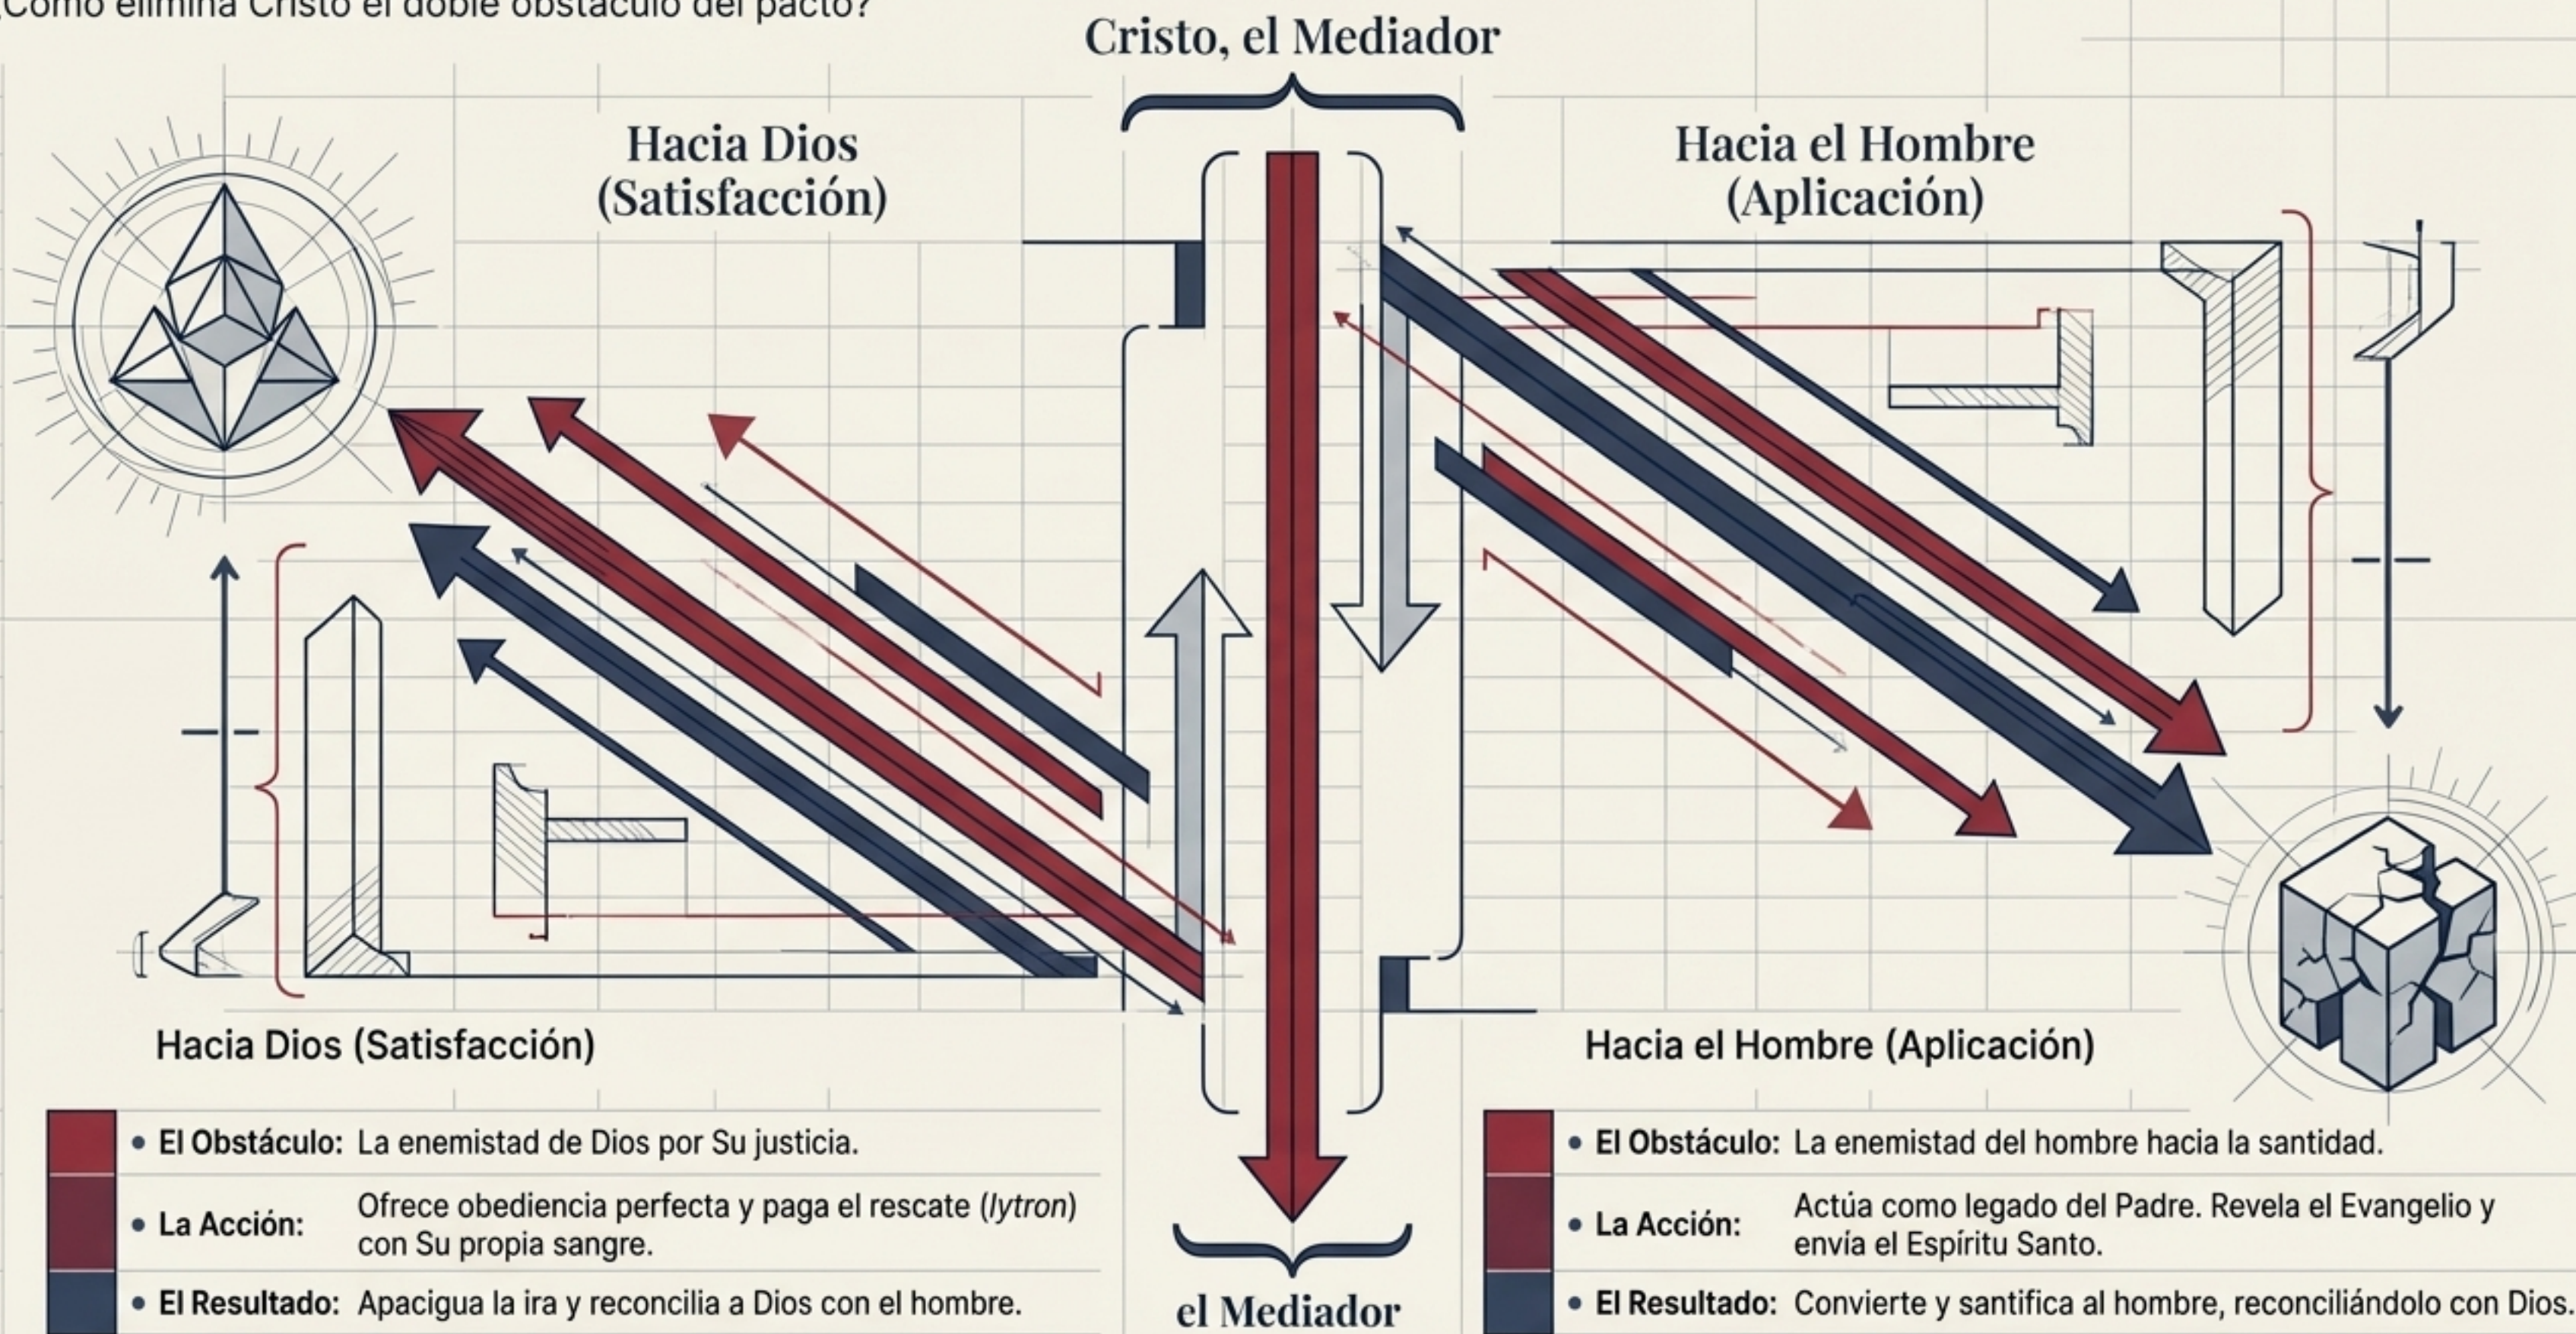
¿Cómo elimina Cristo el doble obstáculo del pacto?

Cristo, el Mediador

Hacia Dios (Satisfacción)

Hacia el Hombre (Aplicación)

Hacia Dios (Satisfacción)

Hacia el Hombre (Aplicación)

• El Obstáculo: La enemistad de Dios por Su justicia.

• La Acción: Ofrece obediencia perfecta y paga el rescate (*lytron*) con Su propia sangre.

• El Resultado: Apacigua la ira y reconcilia a Dios con el hombre.

el Mediador

• El Obstáculo: La enemistad del hombre hacia la santidad.

• La Acción: Actúa como legado del Padre. Revela el Evangelio y envía el Espíritu Santo.

• El Resultado: Convierte y santifica al hombre, reconciliándolo con Dios.